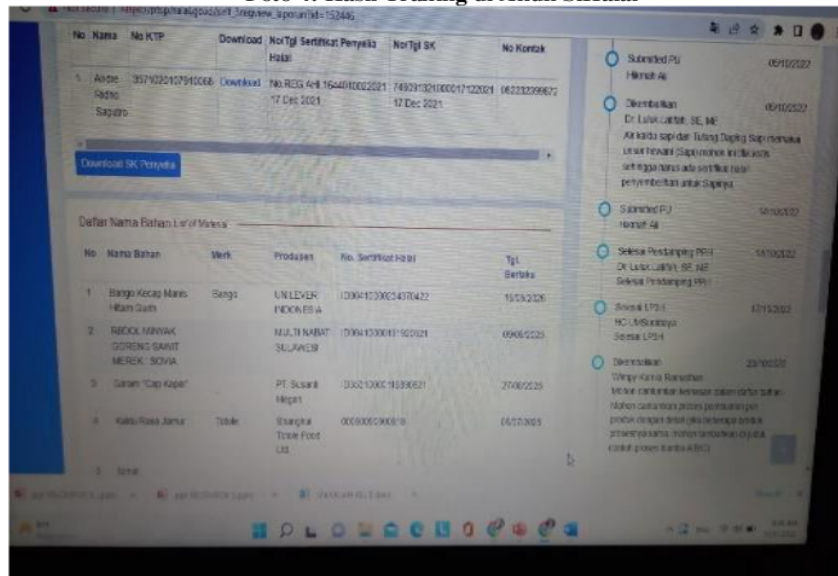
Foto 4. Hasil Tracking di Akun Sihalal

| No | Nama | No KTP | Download | No/Tgl Sertifikat Penyelia Halal | No/Tgl SK | No Kontak |
|---|---|---|---|---|---|---|
| 1 | Andre Ridho Saputro | 3571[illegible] | Download | No.REG AHL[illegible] 17 Dec 2021 | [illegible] 17 Dec 2021 | 08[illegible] |

Download SK Penyelia

Daftar Nama Bahan List of Material

| No | Nama Bahan | Merk | Produsen | No. Sertifikat Halal | Tgl. Berlaku |
|---|---|---|---|---|---|
| 1 | Bango Kecap Manis Hitam Gurih | Bango | UNILEVER INDONESIA | ID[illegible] | 15/03/2026 |
| 2 | RBDOL MINYAK GORENG SAWIT MEREK : SOVIA | | MULTI NABATI SULAWESI | ID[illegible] | 09/06/2025 |
| 3 | Garam "Cap Kapal" | | PT. Susanti Megah | ID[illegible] | 27/08/2025 |
| 4 | Kaldu Rasa Jamur | Totole | Shanghai Totole Food Ltd. | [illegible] | 05/07/2025 |
| 5 | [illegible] | | | | |

Submitted PU
Hilmiah Ali
05/10/2022

Dikembalikan
Dr. Lutfi Latifah, SE, ME
Air kaldu sapi dan Tulang Daging Sapi merupakan unsur hewani (Sapi) mohon ini dikaji sehingga harus ada sertifikat halal penyembelihan untuk Sapinya
06/10/2022

Submitted PU
Hilmiah Ali
10/10/2022

Selesai Pendamping PPH
Dr. Lutfi Latifah, SE, ME
Selesai Pendamping PPH
14/10/2022

Selesai LP3H
HC UMSurabaya
Selesai LP3H
17/10/2022

Dikembalikan
Wahyu Kurnia Ramadhan
Mohon cantumkan keterangan bahan dari daftar bahan. Mohon cantumkan proses pembuatan per produk dengan detail jika terdapat produk. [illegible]
23/10/2022